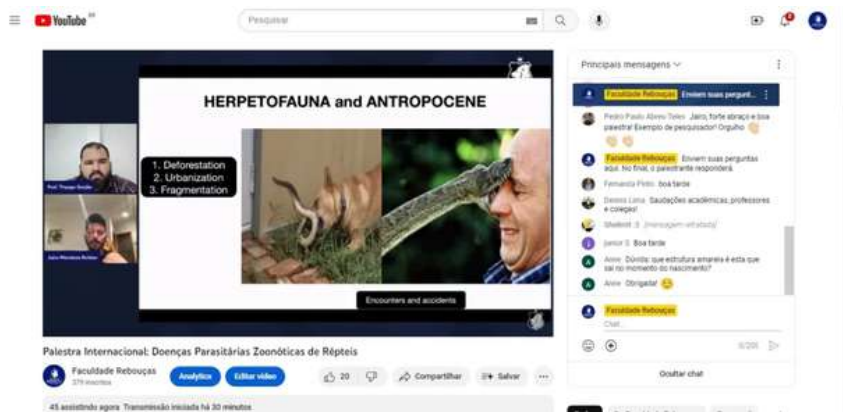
YouTube BR

Pesquisar

HERPETOFAUNA and ANTROPOCENE

1. Deforestation
2. Urbanization
3. Fragmentation

Encounters and accidents

Prof. Thyago Greiâo

Jairo Mendes Rehder

Palestra Internacional: Doenças Parasitárias Zoonóticas de Répteis

Faculdade Rebouças
379 inscritos

Analytics

Editar vídeo

20

Compartilhar

Salvar

45 assistindo agora Transmissão iniciada há 30 minutos

Principais mensagens

Faculdade Rebouças Enviem suas pergunt...

Pedro Paulo Abreu Teles Jairo, forte abraço e boa palestra! Exemplo de pesquisador! Orgulho

Faculdade Rebouças Enviem suas perguntas aqui. No final, o palestrante responderá.

Fernanda Pinto boa tarde

Dennis Lima Saudações acadêmicas, professores e colegas!

Student [mensagem retirada]

Janior S Boa tarde

Anne Dúvida: que estrutura amarela é esta que sai no momento do nascimento?

Anne Obrigada!

Faculdade Rebouças

Chat...

0/200

Ocultar chat